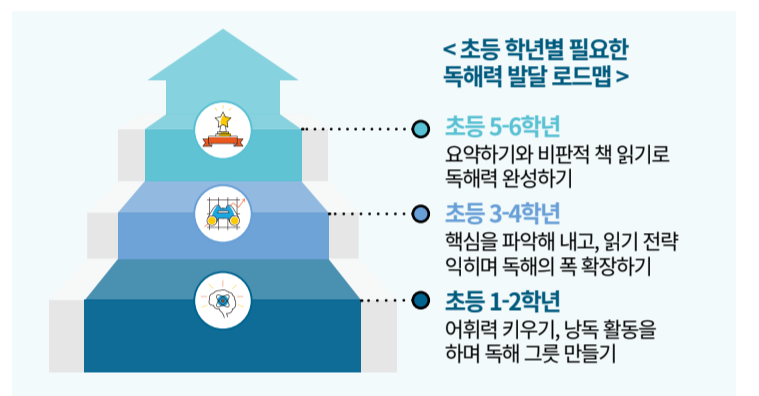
< 초등 학년별 필요한 독해력 발달 로드맵 >

초등 5-6학년
요약하기와 비판적 책 읽기로 독해력 완성하기

초등 3-4학년
핵심을 파악해 내고, 읽기 전략 익히며 독해의 폭 확장하기

초등 1-2학년
어휘력 키우기, 낭독 활동을 하며 독해 그릇 만들기